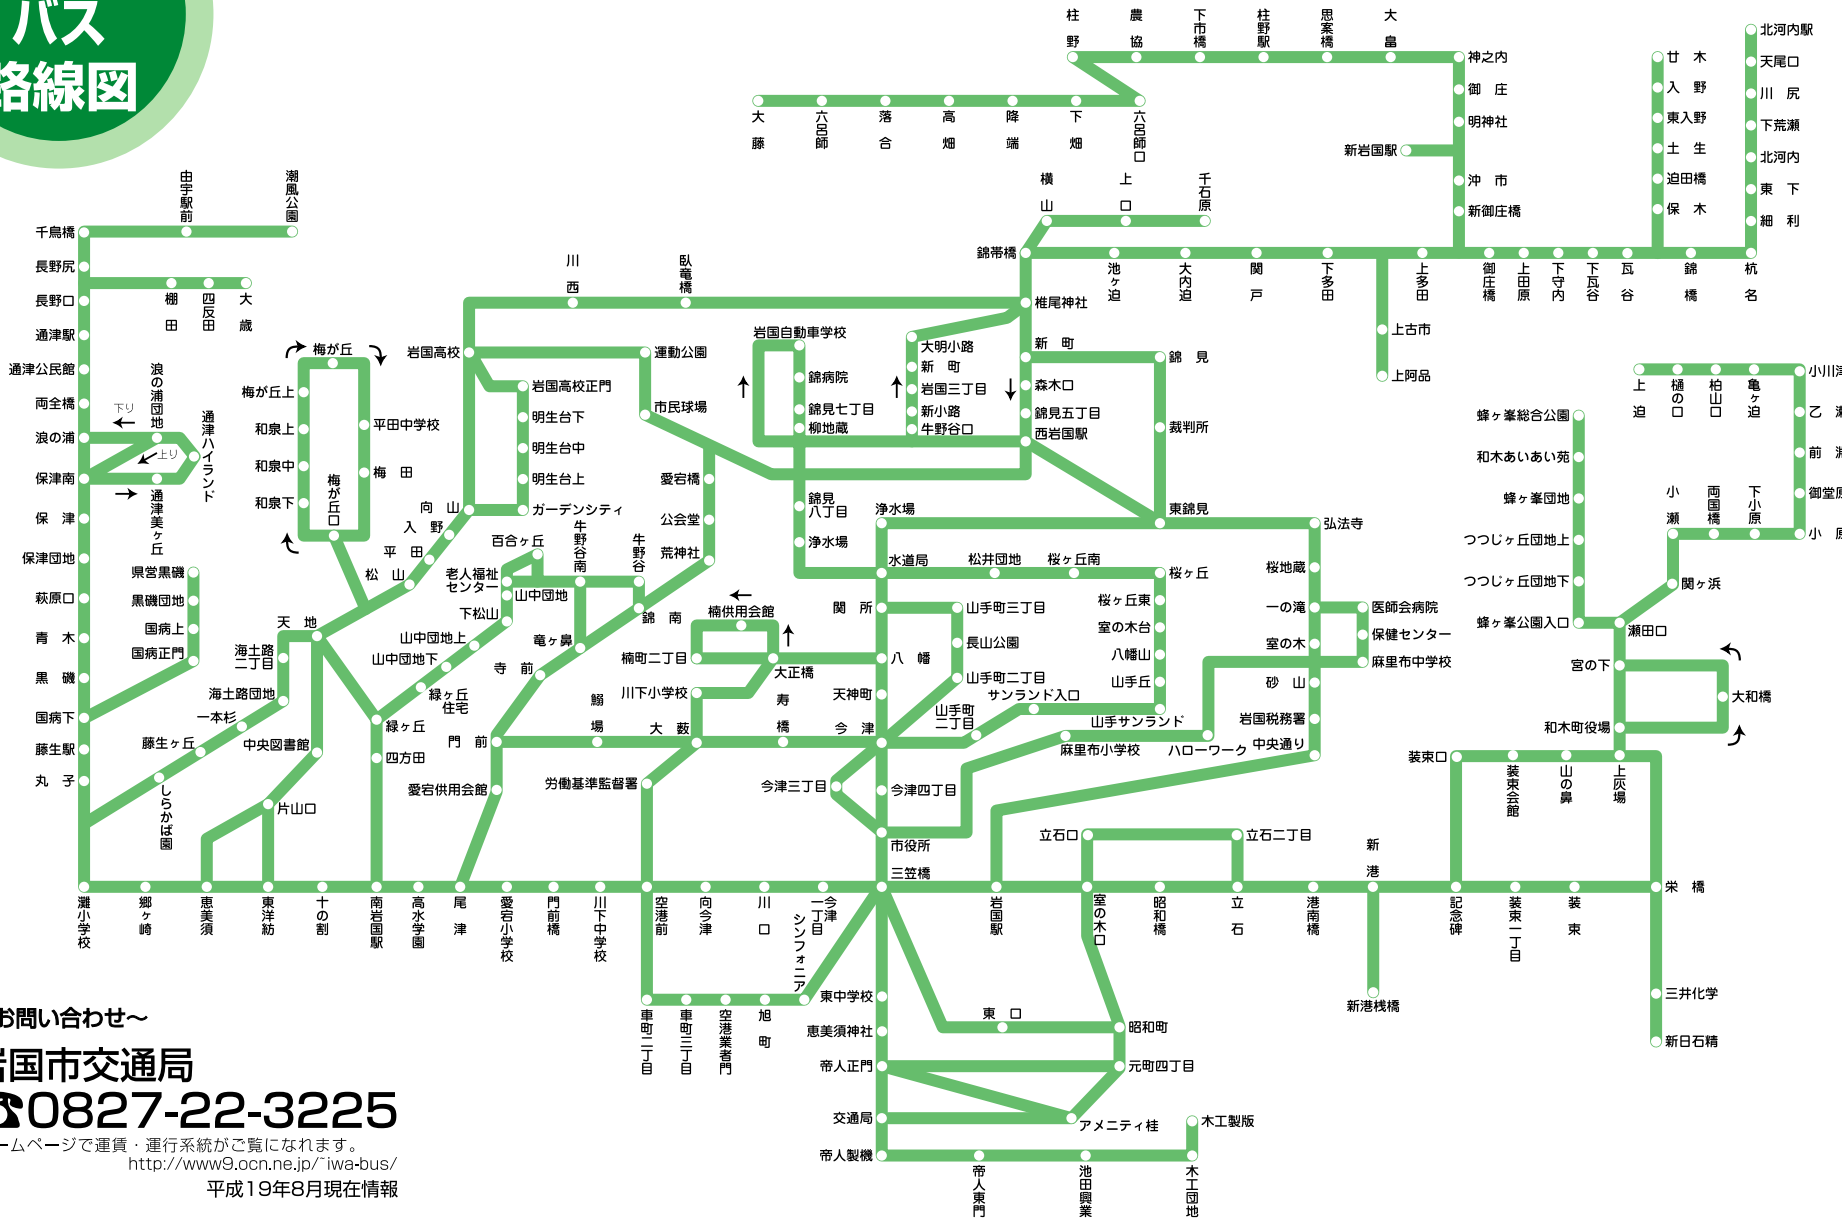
バス
路線図

柱野
農協
下市橋
柱野駅
思案橋
大畠
神之内
御庄
明神社
新岩国駅
沖市
新御庄橋
大藤
六呂師
落合
高畑
降瑞
下畑
六呂師口
廿木
入野
東入野
土生
迫田橋
保木
北河内駅
天尾口
川尻
下荒瀬
北河内
東下
細利
横山
上口
千石原
錦帯橋
池ノ迫
大内迫
関戸
下多田
上多田
御庄橋
上田原
下守内
下瓦谷
瓦谷
錦橋
杭名
由宇駅前
潮風公園
千鳥橋
長野尻
長野口
棚田
四反田
大蔵
通津駅
通津公民館
両全橋
浪の浦
保津南
保津
保津団地
萩原口
青木
黒磯
国病下
藤生駅
丸子
浪の浦団地
下り
上り
通津ハイランド
通津美ヶ丘
県営黒磯
黒磯団地
国病上
国病正門
川西
臥竜橋
椎尾神社
岩国自動車学校
梅が丘
梅が丘上
和泉上
和泉中
和泉下
梅が丘口
岩国高校
平田中学校
梅田
向山
入野
平田
松山
運動公園
岩国高校正門
明生台下
明生台中
明生台上
ガーデンシティ
市民球場
愛宕橋
公会堂
荒神社
錦病院
錦見七丁目
柳地蔵
大明小路
新町
岩国三丁目
新小路
牛野谷口
新町
森木口
錦見五丁目
西岩国駅
錦見
裁判所
上古市
上阿品
錦見八丁目
浄水場
浄水場
東錦見
弘法寺
上迫
樋の口
柏山口
亀ヶ迫
小川津
乙
前
御堂原
小原
蜂ヶ峯総合公園
和木あいあい苑
蜂ヶ峯団地
つつじヶ丘団地上
つつじヶ丘団地下
蜂ヶ峯公園入口
小瀬
両国橋
下小原
関ヶ浜
瀬田口
宮の下
大和橋
和木町役場
天地
海土路二丁目
海土路団地
一本杉
藤生ヶ丘
中央図書館
片山口
しらかば園
百合ヶ丘
老人福祉センター
山中団地
下松山
山中団地上
山中団地下
緑ヶ丘住宅
緑ヶ丘
四方田
牛野谷南
牛野谷
竜ヶ鼻
寺前
門前
愛宕供用会館
錦南
楠供用会館
楠町二丁目
川下小学校
飼場
大薮
大正橋
寿橋
関所
八幡
天神町
今津
水道局
松井団地
桜ヶ丘南
桜ヶ丘
桜ヶ丘東
室の木台
八幡山
山手丘
山手町三丁目
長山公園
山手町二丁目
サンランド入口
山手町一丁目
山手サンランド
麻里布小学校
ハローワーク
中央通り
桜地蔵
一の滝
室の木
砂山
岩国税務署
医師会病院
保健センター
麻里布中学校
労働基準監督署
今津三丁目
今津四丁目
市役所
三笠橋
立石口
立石二丁目
新港
装束口
装束会館
山の鼻
上灰場
栄橋
灘小学校
郷ヶ崎
恵美須
東洋紡
十の割
南岩国駅
高水学園
尾津
愛宕小学校
門前橋
川下中学校
空港前
向今津
川口
一今津丁目
シンフォニア
岩国駅
室の木口
昭和橋
立石
港南橋
記念碑
装束一丁目
装束
三井化学
新日石精
新港桟橋
車町二丁目
車町三丁目
空港業者門
旭町
東中学校
恵美須神社
帝人正門
交通局
帝人製機
東口
昭和町
元町四丁目
アメニティ桂
木工製版
帝人東門
池田興業
木工団地
お問い合わせ〜
岩国市交通局
☎0827-22-3225
ームページで運賃・運行系統がご覧になれます。
http://www9.ocn.ne.jp/~iwa-bus/
平成19年8月現在情報